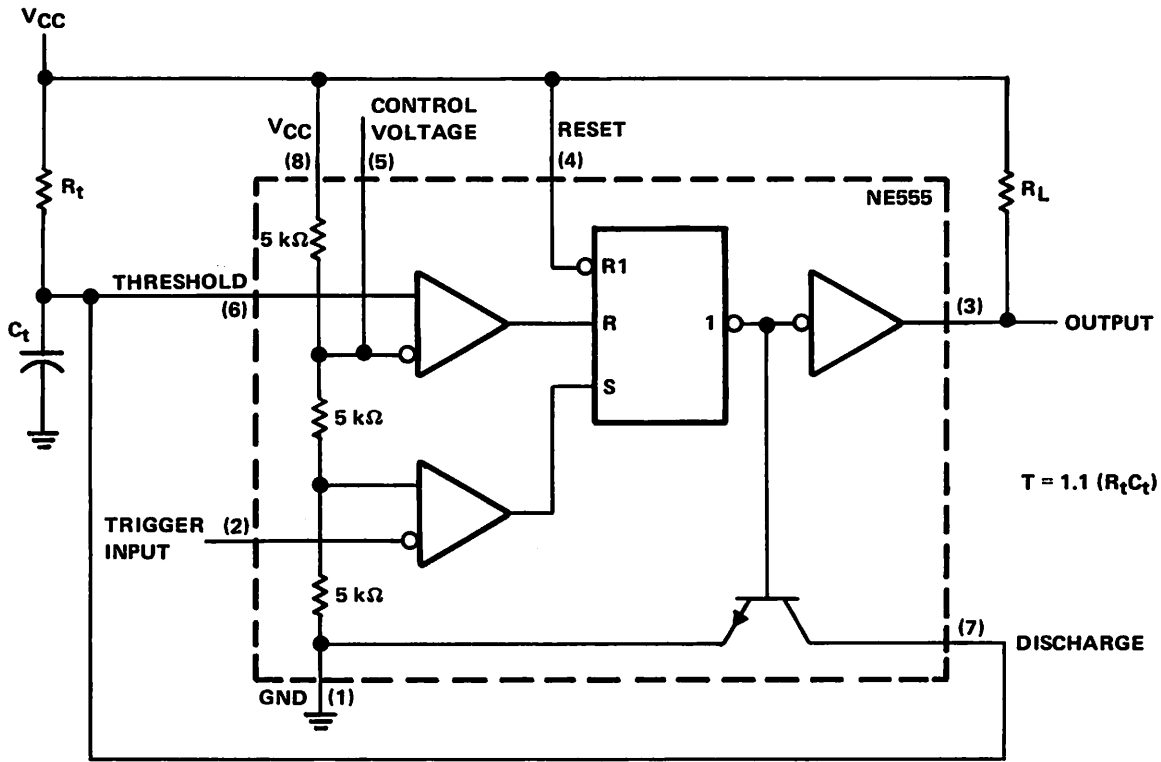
$V_{CC}$

CONTROL VOLTAGE

$V_{CC}$

RESET

(8)

(5)

(4)

$R_t$

NE555

$R_L$

5 kΩ

R1

THRESHOLD

(6)

R

1

(3)

OUTPUT

$C_t$

S

5 kΩ

T = 1.1 ($R_tC_t$)

TRIGGER INPUT

(2)

5 kΩ

(7)

DISCHARGE

GND

(1)